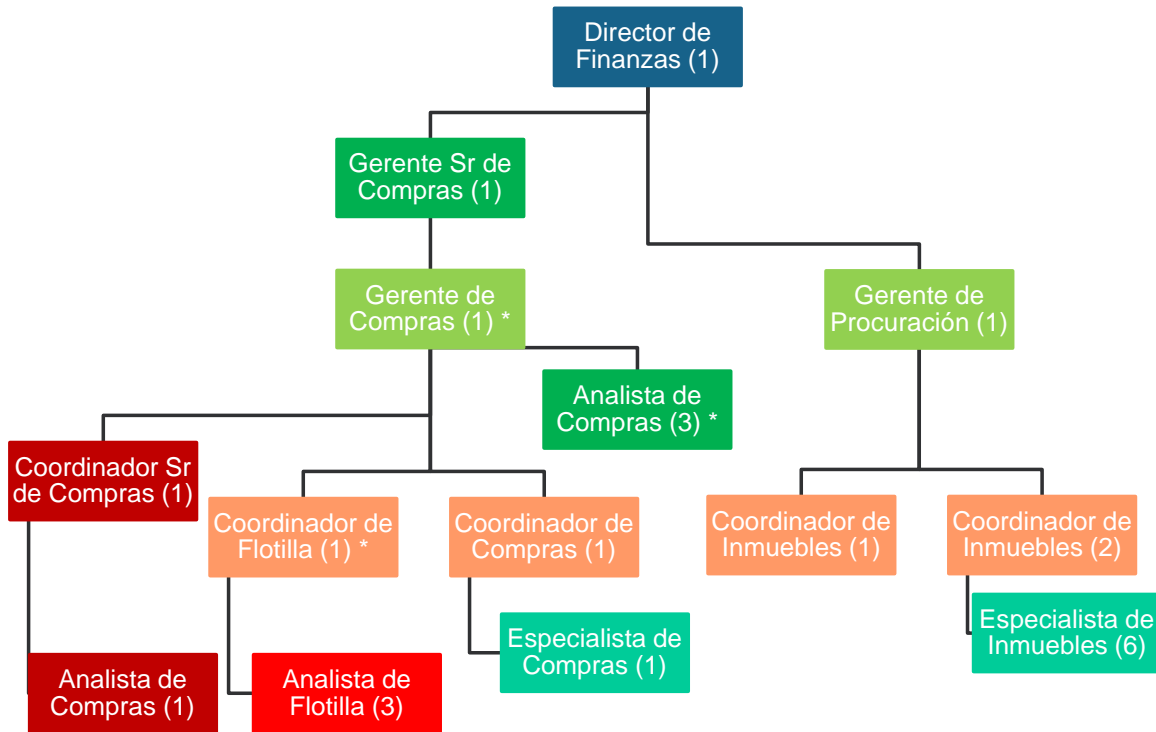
Director de Finanzas (1)

Gerente Sr de Compras (1)

Gerente de Compras (1) *

Gerente de Procuración (1)

Analista de Compras (3) *

Coordinador Sr de Compras (1)

Coordinador de Flotilla (1) *

Coordinador de Compras (1)

Coordinador de Inmuebles (1)

Coordinador de Inmuebles (2)

Especialista de Compras (1)

Especialista de Inmuebles (6)

Analista de Compras (1)

Analista de Flotilla (3)